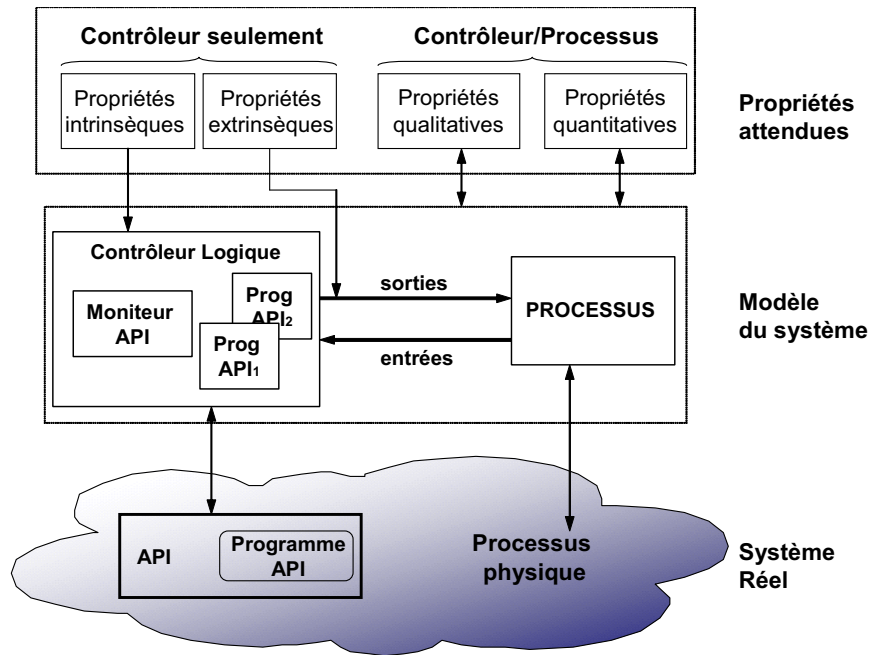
Contrôleur seulement

Contrôleur/Processus

Propriétés intrinsèques

Propriétés extrinsèques

Propriétés qualitatives

Propriétés quantitatives

Propriétés attendues

Contrôleur Logique

Moniteur API

Prog API$_2$

Prog API$_1$

sorties

entrées

PROCESSUS

Modèle du système

API

Programme API

Processus physique

Système Réel